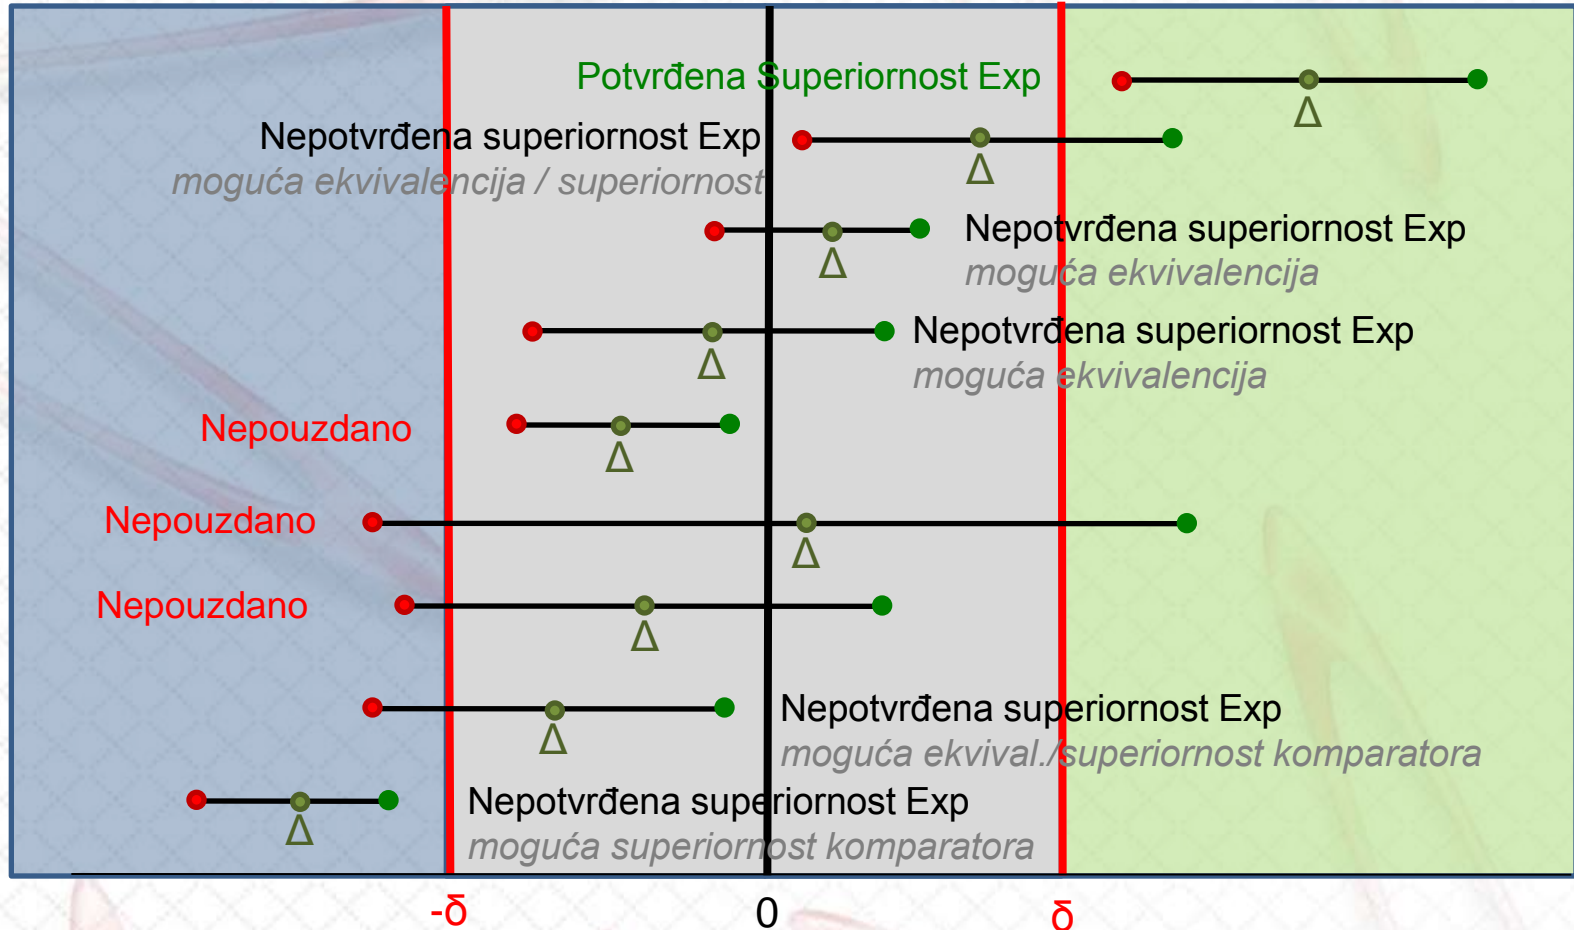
Potvrđena Superiornost Exp

$\Delta$

Nepotvrđena superiornost Exp
moguća ekvivalencija / superiornost

$\Delta$

Nepotvrđena superiornost Exp
moguća ekvivalencija

$\Delta$

Nepotvrđena superiornost Exp
moguća ekvivalencija

$\Delta$

Nepouzdano

$\Delta$

Nepouzdano

$\Delta$

Nepouzdano

$\Delta$

Nepotvrđena superiornost Exp
moguća ekvival./superiornost komparatora

$\Delta$

Nepotvrđena superiornost Exp
moguća superiornost komparatora

$\Delta$

-δ

0

δ